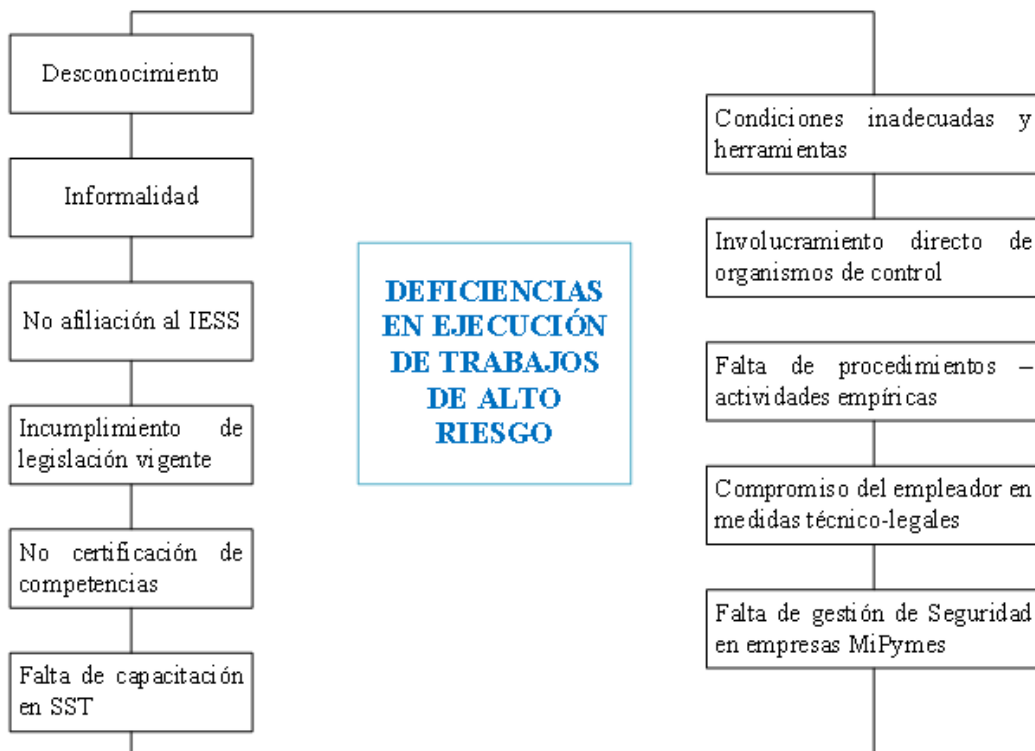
Desconocimiento

Informalidad

No afiliación al IESS

Incumplimiento de legislación vigente

No certificación de competencias

Falta de capacitación en SST

DEFICIENCIAS EN EJECUCIÓN DE TRABAJOS DE ALTO RIESGO

Condiciones inadecuadas y herramientas

Involucramiento directo de organismos de control

Falta de procedimientos – actividades empíricas

Compromiso del empleador en medidas técnico-legales

Falta de gestión de Seguridad en empresas MiPymes